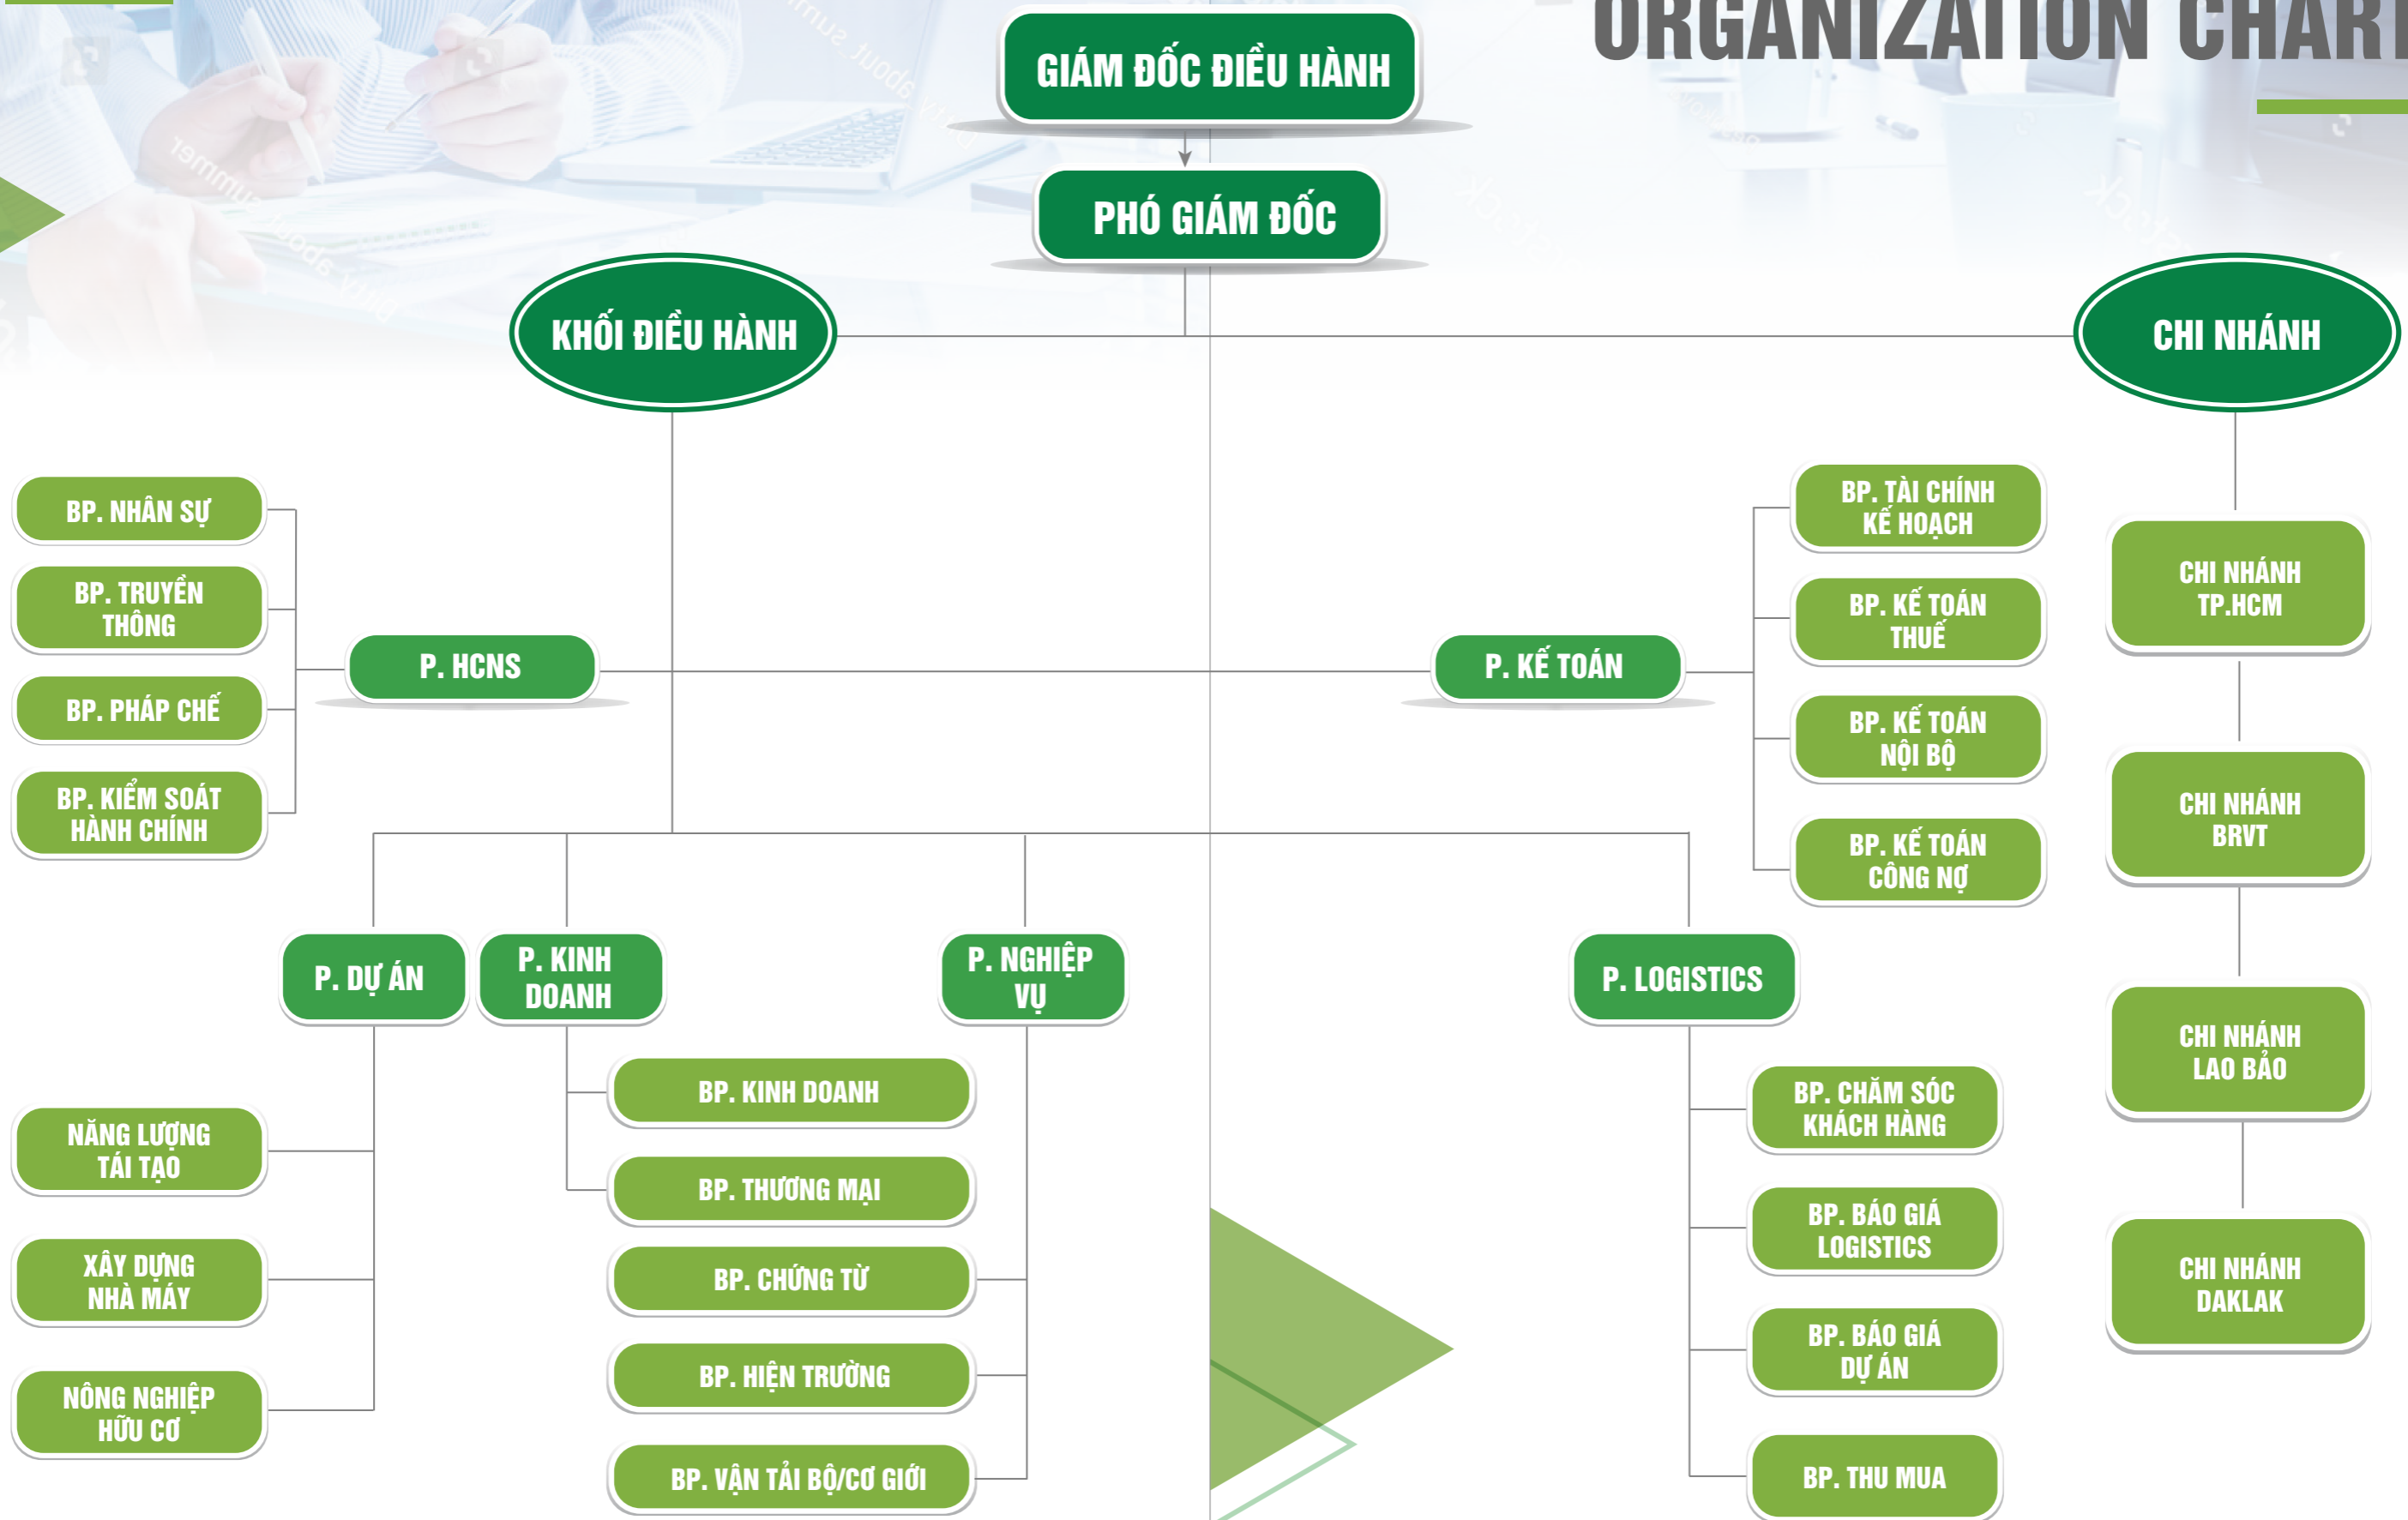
ORGANIZATION CHART

GIÁM ĐỐC ĐIỀU HÀNH

PHÓ GIÁM ĐỐC

KHỐI ĐIỀU HÀNH

CHI NHÁNH

BP. NHÂN SỰ

BP. TRUYỀN THÔNG

BP. PHÁP CHẾ

BP. KIỂM SOÁT HÀNH CHÍNH

P. HCNS

P. KẾ TOÁN

BP. TÀI CHÍNH KẾ HOẠCH

BP. KẾ TOÁN THUẾ

BP. KẾ TOÁN NỘI BỘ

BP. KẾ TOÁN CÔNG NỢ

CHI NHÁNH TP.HCM

CHI NHÁNH BRVT

CHI NHÁNH LAO BẢO

CHI NHÁNH DAKLAK

P. DỰ ÁN

P. KINH DOANH

P. NGHIỆP VỤ

P. LOGISTICS

NĂNG LƯỢNG TÁI TẠO

XÂY DỰNG NHÀ MÁY

NÔNG NGHIỆP HỮU CƠ

BP. KINH DOANH

BP. THƯƠNG MẠI

BP. CHỨNG TỪ

BP. HIỆN TRƯỜNG

BP. VẬN TẢI BỘ/CƠ GIỚI

BP. CHĂM SÓC KHÁCH HÀNG

BP. BÁO GIÁ LOGISTICS

BP. BÁO GIÁ DỰ ÁN

BP. THU MUA